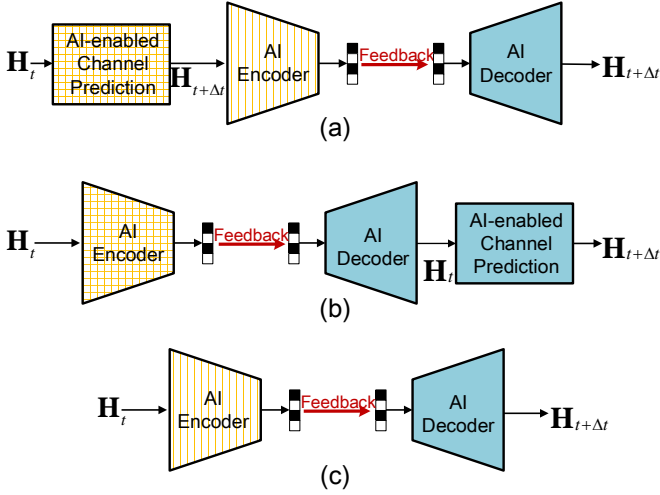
$\mathbf{H}_t$ AI-enabled Channel Prediction $\mathbf{H}_{t+\Delta t}$ AI Encoder Feedback AI Decoder $\mathbf{H}_{t+\Delta t}$

(a)

$\mathbf{H}_t$ AI Encoder Feedback AI Decoder $\mathbf{H}_t$ AI-enabled Channel Prediction $\mathbf{H}_{t+\Delta t}$

(b)

$\mathbf{H}_t$ AI Encoder Feedback AI Decoder $\mathbf{H}_{t+\Delta t}$

(c)